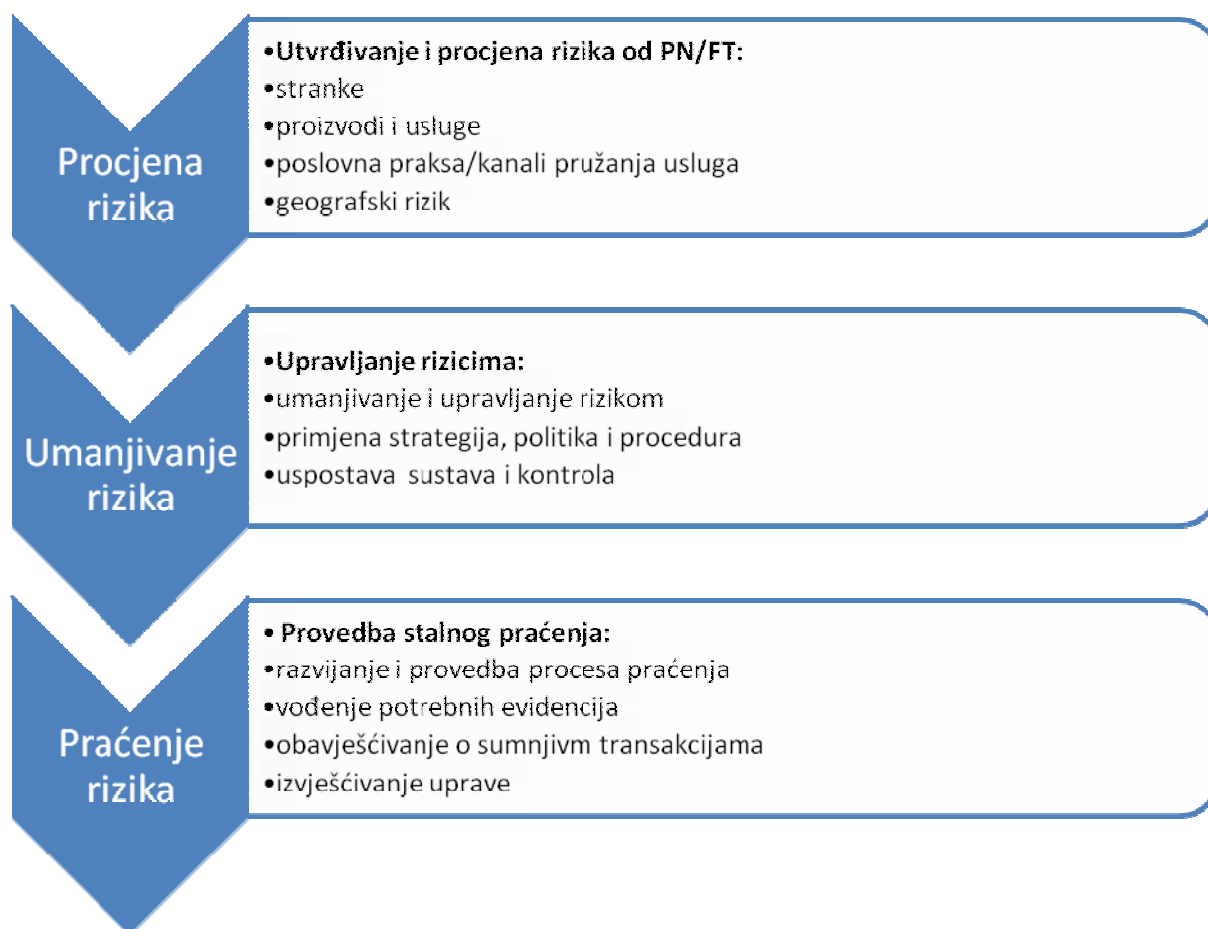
Procjena rizika

•Utvrđivanje i procjena rizika od PN/FT:
•stranke
•proizvodi i usluge
•poslovna praksa/kanali pružanja usluga
•geografski rizik

Umanjivanje rizika

•Upravljanje rizicima:
•umanjivanje i upravljanje rizikom
•primjena strategija, politika i procedura
•uspostava sustava i kontrola

Praćenje rizika

• Provedba stalnog praćenja:
•razvijanje i provedba procesa praćenja
•vođenje potrebnih evidencija
•obavješćivanje o sumnjivm transakcijama
•izvješćivanje uprave